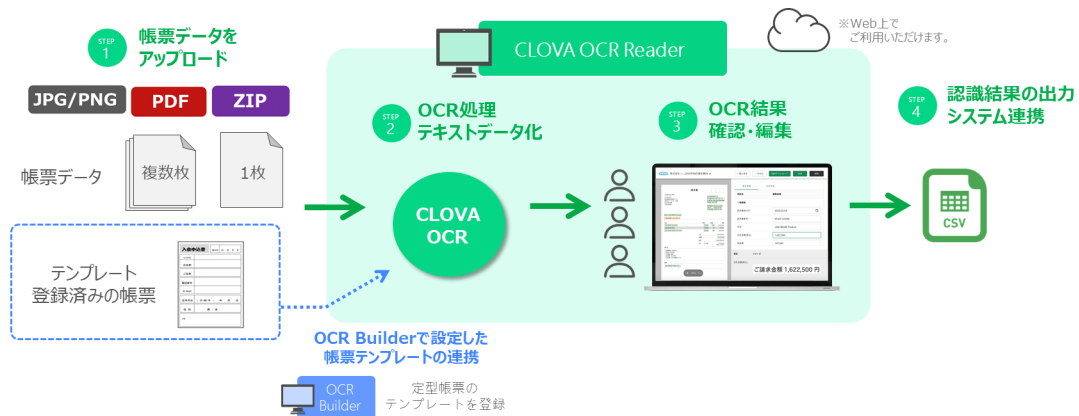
STEP 1 帳票データをアップロード

JPG/PNG PDF ZIP

帳票データ 複数枚 1枚

テンプレート登録済みの帳票

入会申込書

CLOVA OCR Reader

※Web上でご利用いただけます。

STEP 2 OCR処理 テキストデータ化

CLOVA OCR

STEP 3 OCR結果 確認・編集

ご請求金額 1,622,500 円

STEP 4 認識結果の出力 システム連携

CSV

OCR Builderで設定した帳票テンプレートの連携

OCR Builder

定型帳票のテンプレートを登録